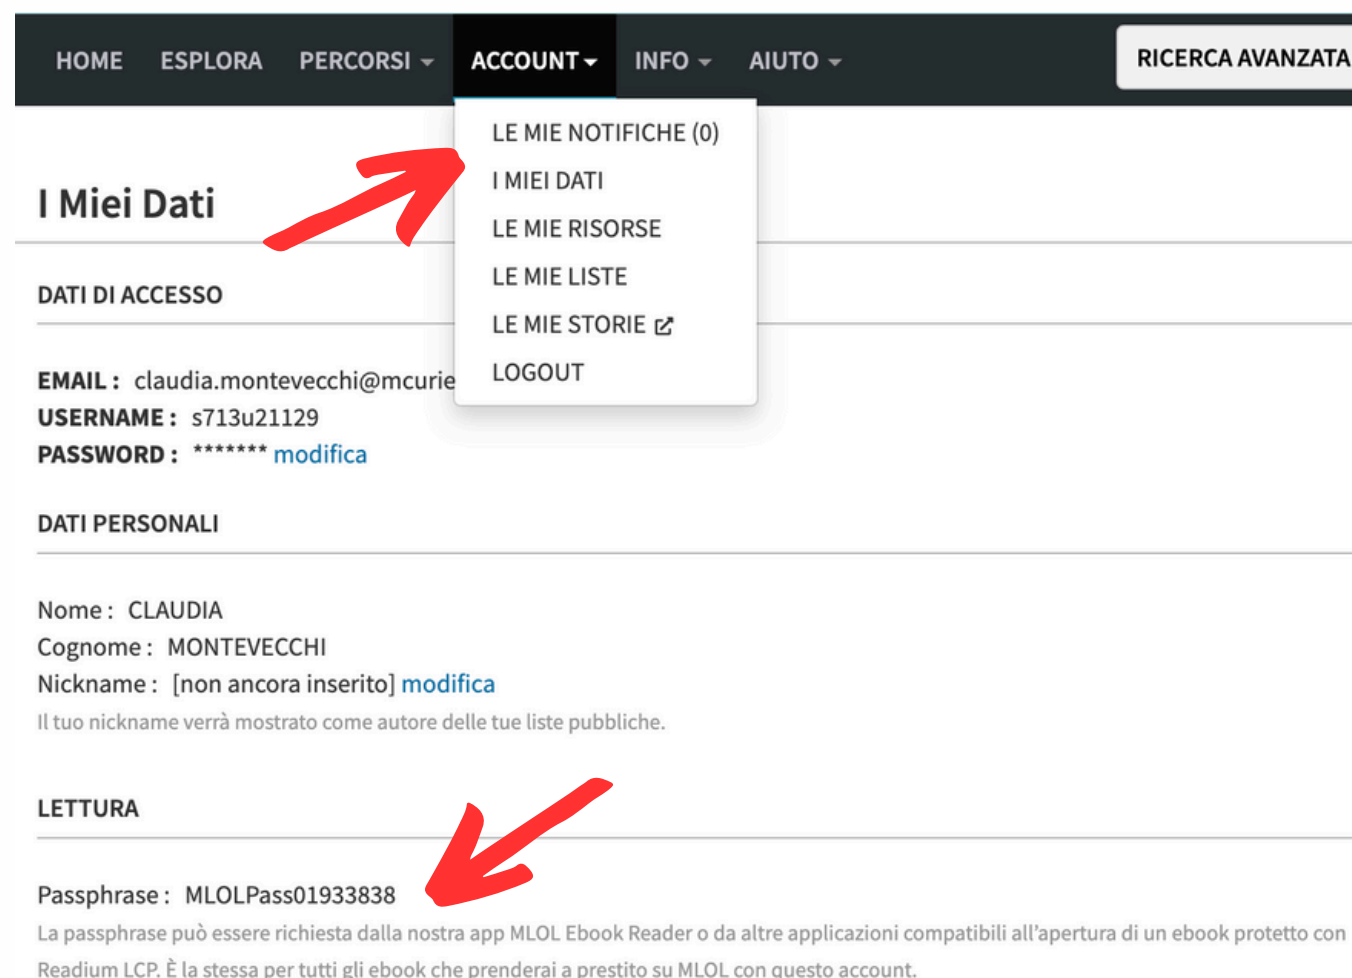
HOME ESPLORA PERCORSI ACCOUNT INFO AIUTO RICERCA AVANZATA

LE MIE NOTIFICHE (0)
I MIEI DATI
LE MIE RISORSE
LE MIE LISTE
LE MIE STORIE
LOGOUT

I Miei Dati

DATI DI ACCESSO

EMAIL : claudia.montevecchi@mcurie
USERNAME : s713u21129
PASSWORD : ******* modifica

DATI PERSONALI

Nome : CLAUDIA
Cognome : MONTEVECCHI
Nickname : [non ancora inserito] modifica
Il tuo nickname verrà mostrato come autore delle tue liste pubbliche.

LETTURA

Passphrase : MLOLPass01933838
La passphrase può essere richiesta dalla nostra app MLOL Ebook Reader o da altre applicazioni compatibili all'apertura di un ebook protetto con Readium LCP. È la stessa per tutti gli ebook che prenderai a prestito su MLOL con questo account.